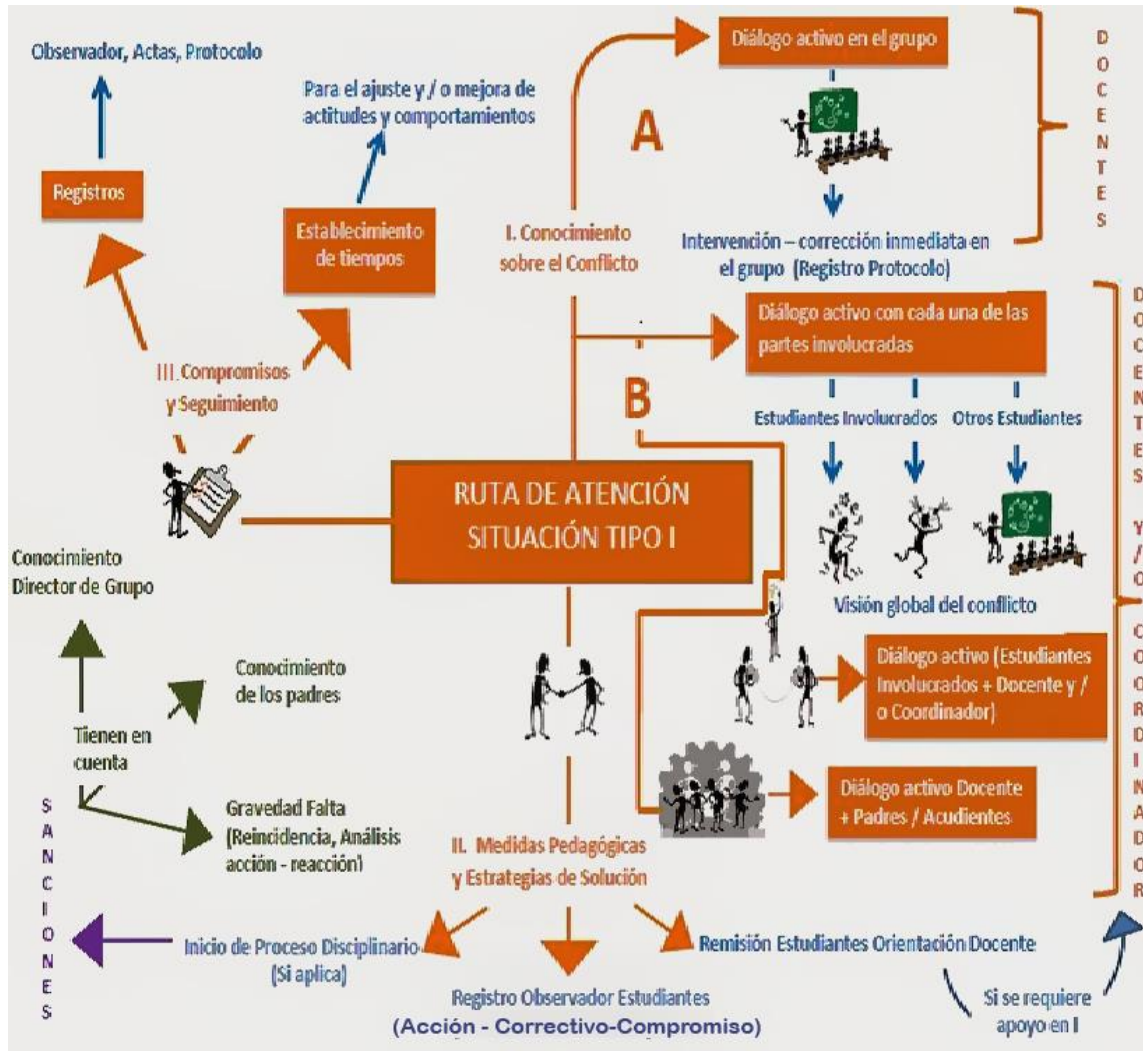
Observador, Actas, Protocolo

Registros

Para el ajuste y / o mejora de actitudes y comportamientos

Establecimiento de tiempos

III. Compromisos y Seguimiento

A

I. Conocimiento sobre el Conflicto

Diálogo activo en el grupo

Intervención – corrección inmediata en el grupo (Registro Protocolo)

DOCENTES

Diálogo activo con cada una de las partes involucradas

B

Estudiantes Involucrados

Otros Estudiantes

Visión global del conflicto

DOCENTES Y/O COORDINADOR

RUTA DE ATENCIÓN SITUACIÓN TIPO I

Conocimiento Director de Grupo

Conocimiento de los padres

Tienen en cuenta

Gravedad Falta (Reincidencia, Análisis acción - reacción)

Diálogo activo (Estudiantes Involucrados + Docente y / o Coordinador)

Diálogo activo Docente + Padres / Acudientes

II. Medidas Pedagógicas y Estrategias de Solución

SANCIONES

Inicio de Proceso Disciplinario (Si aplica)

Registro Observador Estudiantes (Acción - Correctivo-Compromiso)

Remisión Estudiantes Orientación Docente

Si se requiere apoyo en I